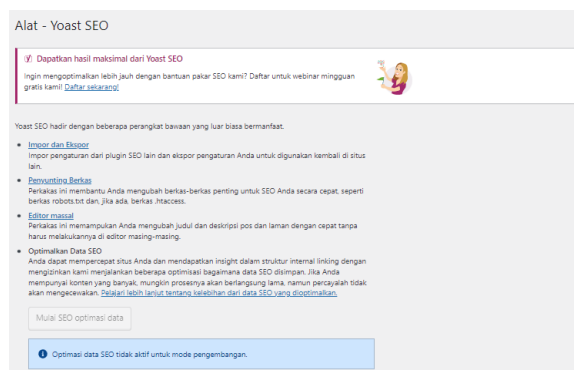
Alat - Yoast SEO

Dapatkan hasil maksimal dari Yoast SEO

Ingin mengoptimalkan lebih jauh dengan bantuan pakar SEO kami? Daftar untuk webinar mingguan gratis kami! Daftar sekarang!

Yoast SEO hadir dengan beberapa perangkat bawaan yang luar biasa bermanfaat.

- Impor dan Ekspor
Impor pengaturan dari plugin SEO lain dan ekspor pengaturan Anda untuk digunakan kembali di situs lain.

- Penyunting Berkas
Perkakas ini membantu Anda mengubah berkas-berkas penting untuk SEO Anda secara cepat, seperti berkas robots.txt dan, jika ada, berkas .htaccess.

- Editor massal
Perkakas ini memampukan Anda mengubah judul dan deskripsi pos dan laman dengan cepat tanpa harus melakukannya di editor masing-masing.

- Optimalkan Data SEO
Anda dapat mempercepat situs Anda dan mendapatkan insight dalam struktur internal linking dengan mengizinkan kami menjalankan beberapa optimisasi bagaimana data SEO disimpan. Jika Anda mempunyai konten yang banyak, mungkin prosesnya akan berlangsung lama, namun percayalah tidak akan mengecewakan. Pelajari lebih lanjut tentang kelebihan dari data SEO yang dioptimalkan.

Mulai SEO optimasi data

Optimasi data SEO tidak aktif untuk mode pengembangan.